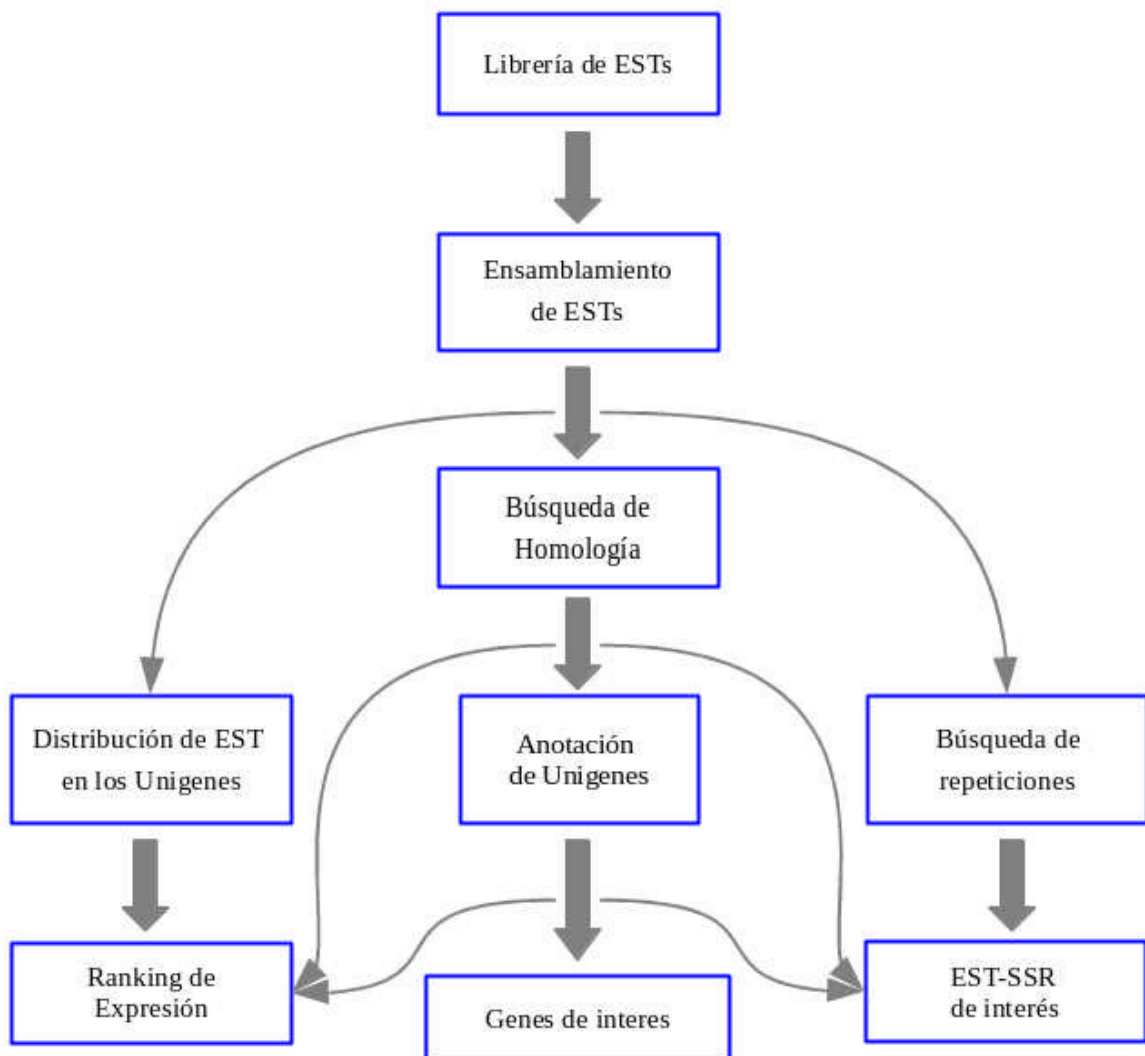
Librería de ESTs

Ensamblamiento de ESTs

Búsqueda de Homología

Distribución de EST en los Unigenes

Anotación de Unigenes

Búsqueda de repeticiones

Ranking de Expresión

Genes de interes

EST-SSR de interés